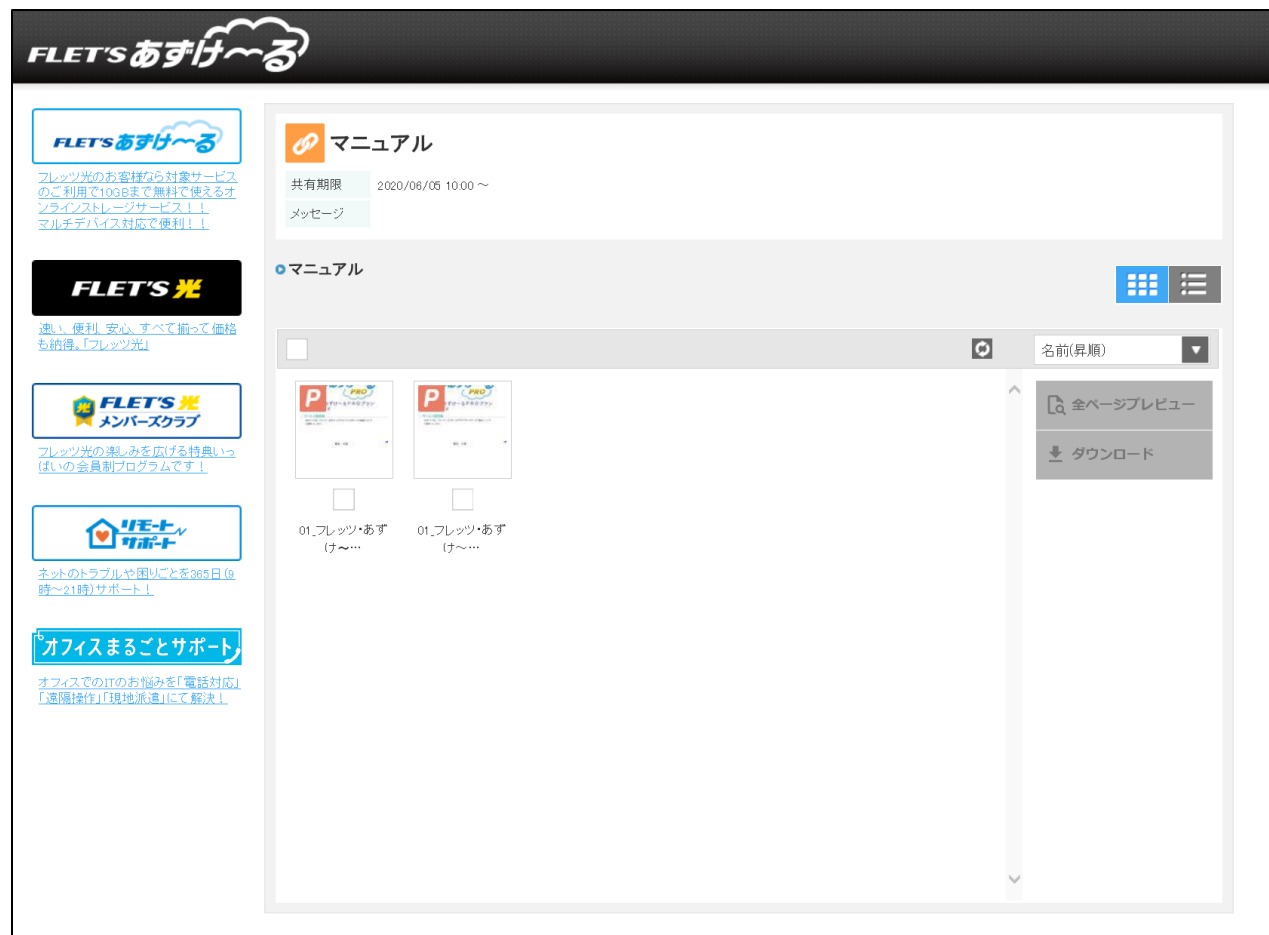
FLET'S あずけ〜る

FLET'S あずけ〜る

フレッツ光のお客様なら対象サービスのご利用で10GBまで無料で使えるオンラインストレージサービス！！マルチデバイス対応で便利！！

FLET'S 光

速い、便利、安心。すべて揃って価格も納得。「フレッツ光」

FLET'S 光 メンバーズクラブ

フレッツ光の楽しみを広げる特典いっぱいの会員制プログラムです！

リモートサポート

ネットのトラブルや困りごとを365日(9時〜21時)サポート！

オフィスまるごとサポート

オフィスでのITのお悩みを「電話対応」「遠隔操作」「現地派遣」にて解決！

マニュアル

| 共有期限 | 2020/06/05 10:00 〜 |
|---|---|
| メッセージ | |

マニュアル

名前(昇順)

01_フレッツ・あずけ〜…

01_フレッツ・あずけ〜…

全ページプレビュー

ダウンロード